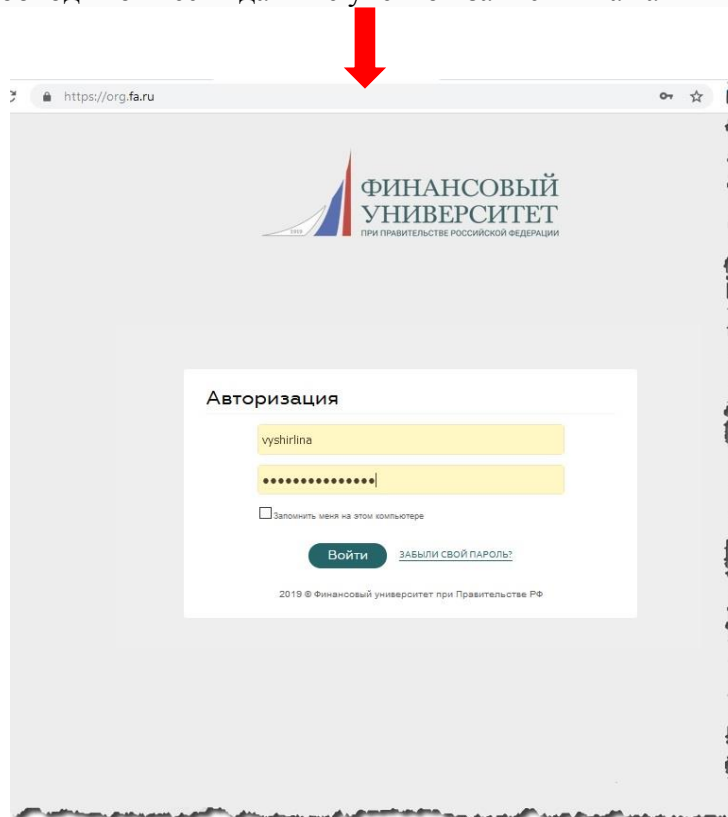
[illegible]

https://org.fa.ru

ФИНАНСОВЫЙ УНИВЕРСИТЕТ
ПРИ ПРАВИТЕЛЬСТВЕ РОССИЙСКОЙ ФЕДЕРАЦИИ

Авторизация

vyshirlina

•••••••••••••••

Запомнить меня на этом компьютере

Войти ЗАБЫЛИ СВОЙ ПАРОЛЬ?

2019 © Финансовый университет при Правительстве РФ